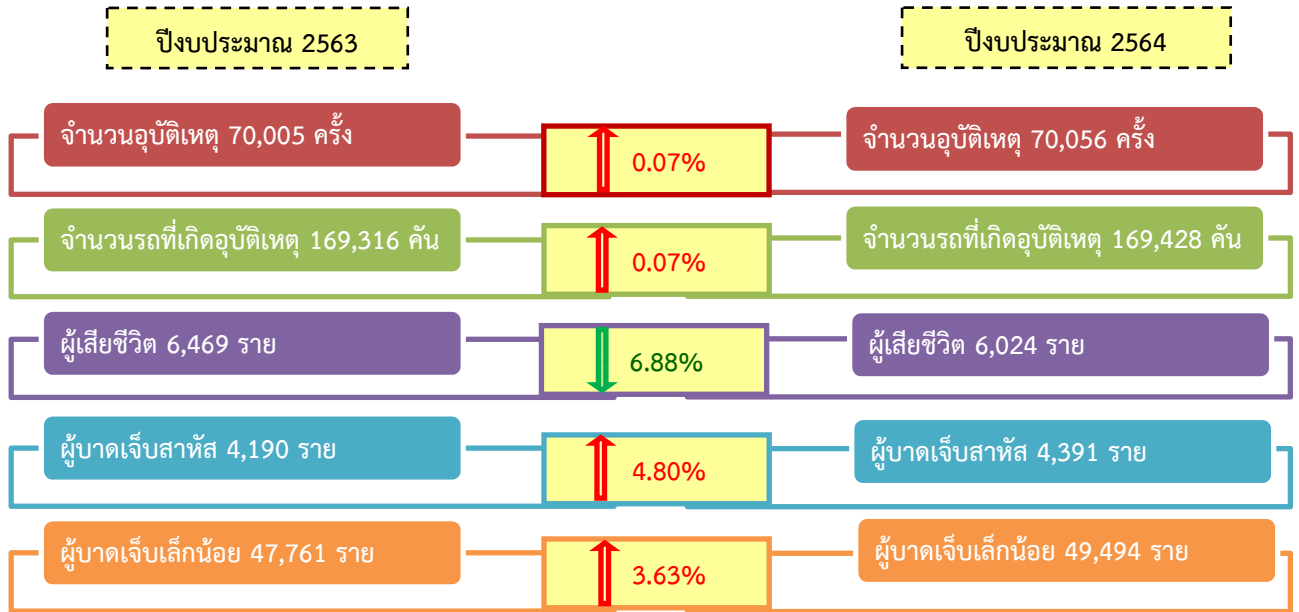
ปีงบประมาณ 2563

ปีงบประมาณ 2564

จำนวนอุบัติเหตุ 70,005 ครั้ง

0.07%

จำนวนอุบัติเหตุ 70,056 ครั้ง

จำนวนรถที่เกิดอุบัติเหตุ 169,316 คัน

0.07%

จำนวนรถที่เกิดอุบัติเหตุ 169,428 คัน

ผู้เสียชีวิต 6,469 ราย

6.88%

ผู้เสียชีวิต 6,024 ราย

ผู้บาดเจ็บสาหัส 4,190 ราย

4.80%

ผู้บาดเจ็บสาหัส 4,391 ราย

ผู้บาดเจ็บเล็กน้อย 47,761 ราย

3.63%

ผู้บาดเจ็บเล็กน้อย 49,494 ราย